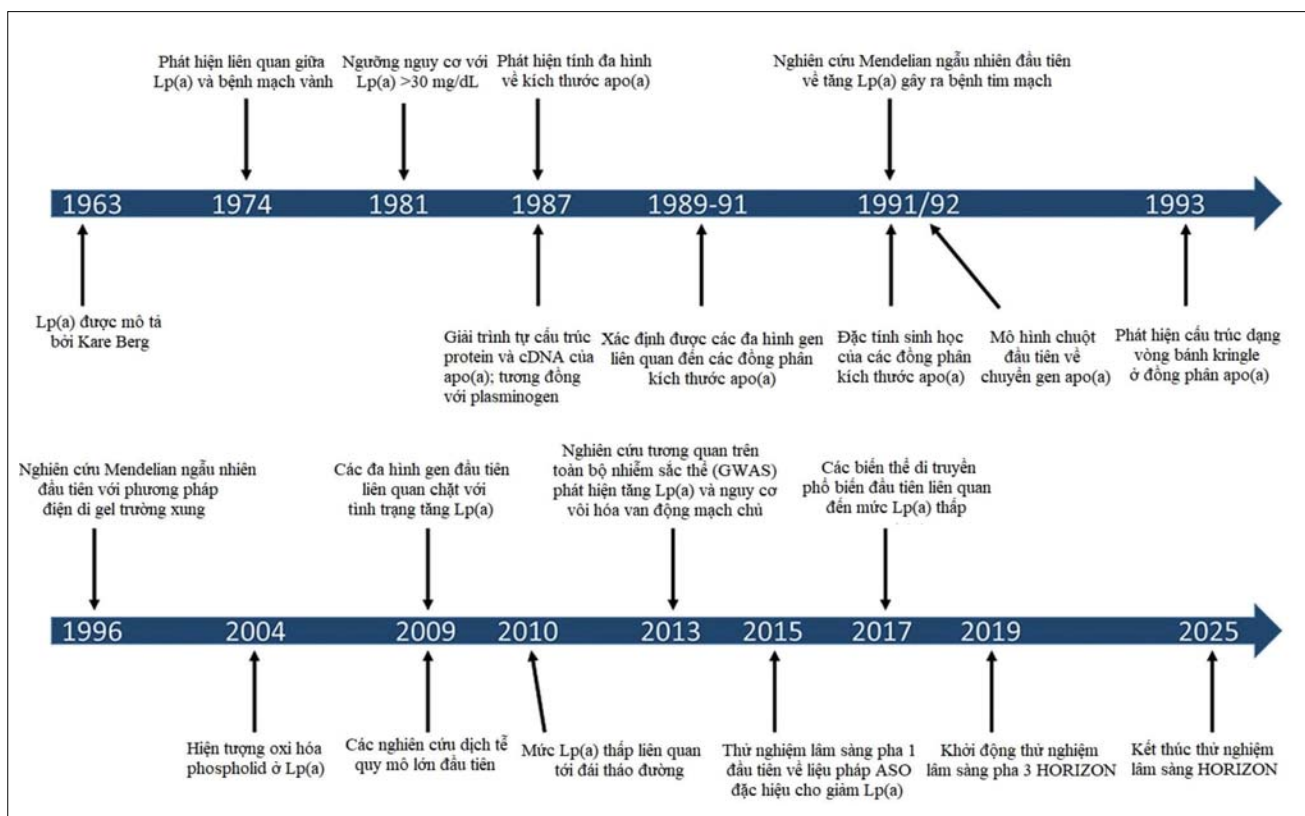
Phát hiện liên quan giữa Lp(a) và bệnh mạch vành

Ngưỡng nguy cơ với Lp(a) >30 mg/dL

Phát hiện tính đa hình về kích thước apo(a)

Nghiên cứu Mendelian ngẫu nhiên đầu tiên về tăng Lp(a) gây ra bệnh tim mạch

1963 1974 1981 1987 1989-91 1991/92 1993

Lp(a) được mô tả bởi Kare Berg

Giải trình tự cấu trúc protein và cDNA của apo(a); tương đồng với plasminogen

Xác định được các đa hình gen liên quan đến các đồng phân kích thước apo(a)

Đặc tính sinh học của các đồng phân kích thước apo(a)

Mô hình chuột đầu tiên về chuyển gen apo(a)

Phát hiện cấu trúc dạng vòng bánh kringle ở đồng phân apo(a)

Nghiên cứu Mendelian ngẫu nhiên đầu tiên với phương pháp điện di gel trường xung

Các đa hình gen đầu tiên liên quan chặt với tình trạng tăng Lp(a)

Nghiên cứu tương quan trên toàn bộ nhiễm sắc thể (GWAS) phát hiện tăng Lp(a) và nguy cơ vôi hóa van động mạch chủ

Các biến thể di truyền phổ biến đầu tiên liên quan đến mức Lp(a) thấp

1996 2004 2009 2010 2013 2015 2017 2019 2025

Hiện tượng oxi hóa phospholid ở Lp(a)

Các nghiên cứu dịch tễ quy mô lớn đầu tiên

Mức Lp(a) thấp liên quan tới đái tháo đường

Thử nghiệm lâm sàng pha 1 đầu tiên về liệu pháp ASO đặc hiệu cho giảm Lp(a)

Khởi động thử nghiệm lâm sàng pha 3 HORIZON

Kết thúc thử nghiệm lâm sàng HORIZON